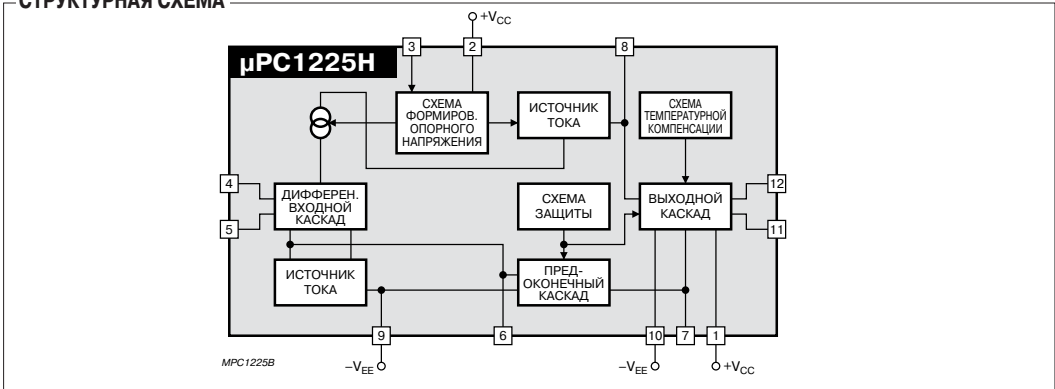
СТРУКТУРНАЯ СХЕМА

$+V_{CC}$

3

2

8

µPC1225H

СХЕМА ФОРМИРОВ. ОПОРНОГО НАПРЯЖЕНИЯ

ИСТОЧНИК ТОКА

СХЕМА ТЕМПЕРАТУРНОЙ КОМПЕНСАЦИИ

4

ДИФФЕРЕН. ВХОДНОЙ КАСКАД

5

СХЕМА ЗАЩИТЫ

ВЫХОДНОЙ КАСКАД

12

11

ИСТОЧНИК ТОКА

ПРЕД-ОКОНЕЧНЫЙ КАСКАД

9

6

10

7

1

MPC1225B

$-V_{EE}$

$-V_{EE}$

$+V_{CC}$